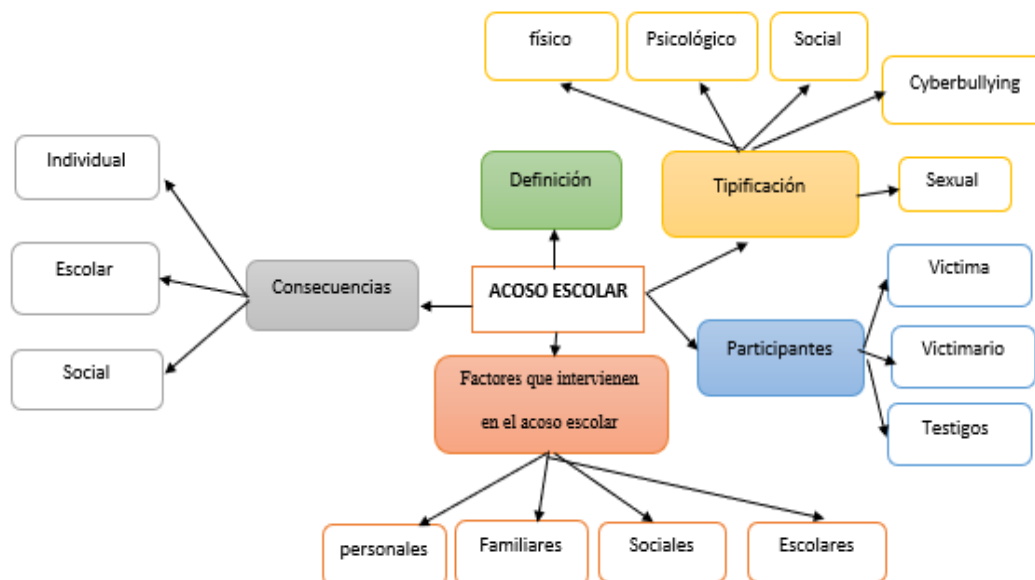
físico

Psicológico

Social

Cyberbullying

Individual

Definición

Tipificación

Sexual

Escolar

Consecuencias

ACOSO ESCOLAR

Victima

Participantes

Victimario

Social

Factores que intervienen en el acoso escolar

Testigos

personales

Familiares

Sociales

Escolares